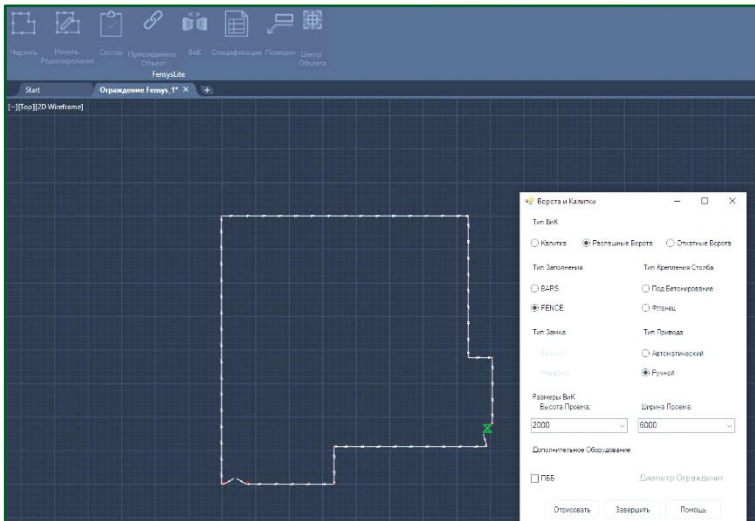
Чертить Начать Редактирование Состав Присоединить Объект ВиК Спецификация Позиции Центр Объекта

FensysLite

Start Ограждение Fensys_1* × +

[−][Top][2D Wireframe]

Ворота и Калитки

Тип ВиК

Калитка Распашные Ворота Откатные Ворота

Тип Заполнения

BARS

FENCE

Тип Крепления Столба

Под Бетонирование

Фланец

Тип Замка

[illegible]

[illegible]

Тип Привода

Автоматический

Ручной

Размеры ВиК

Высота Проема:

2000

Ширина Проема:

6000

Дополнительное Оборудование

ПББ

Диаметр Ограждения

Отрисовать Завершить Помощь